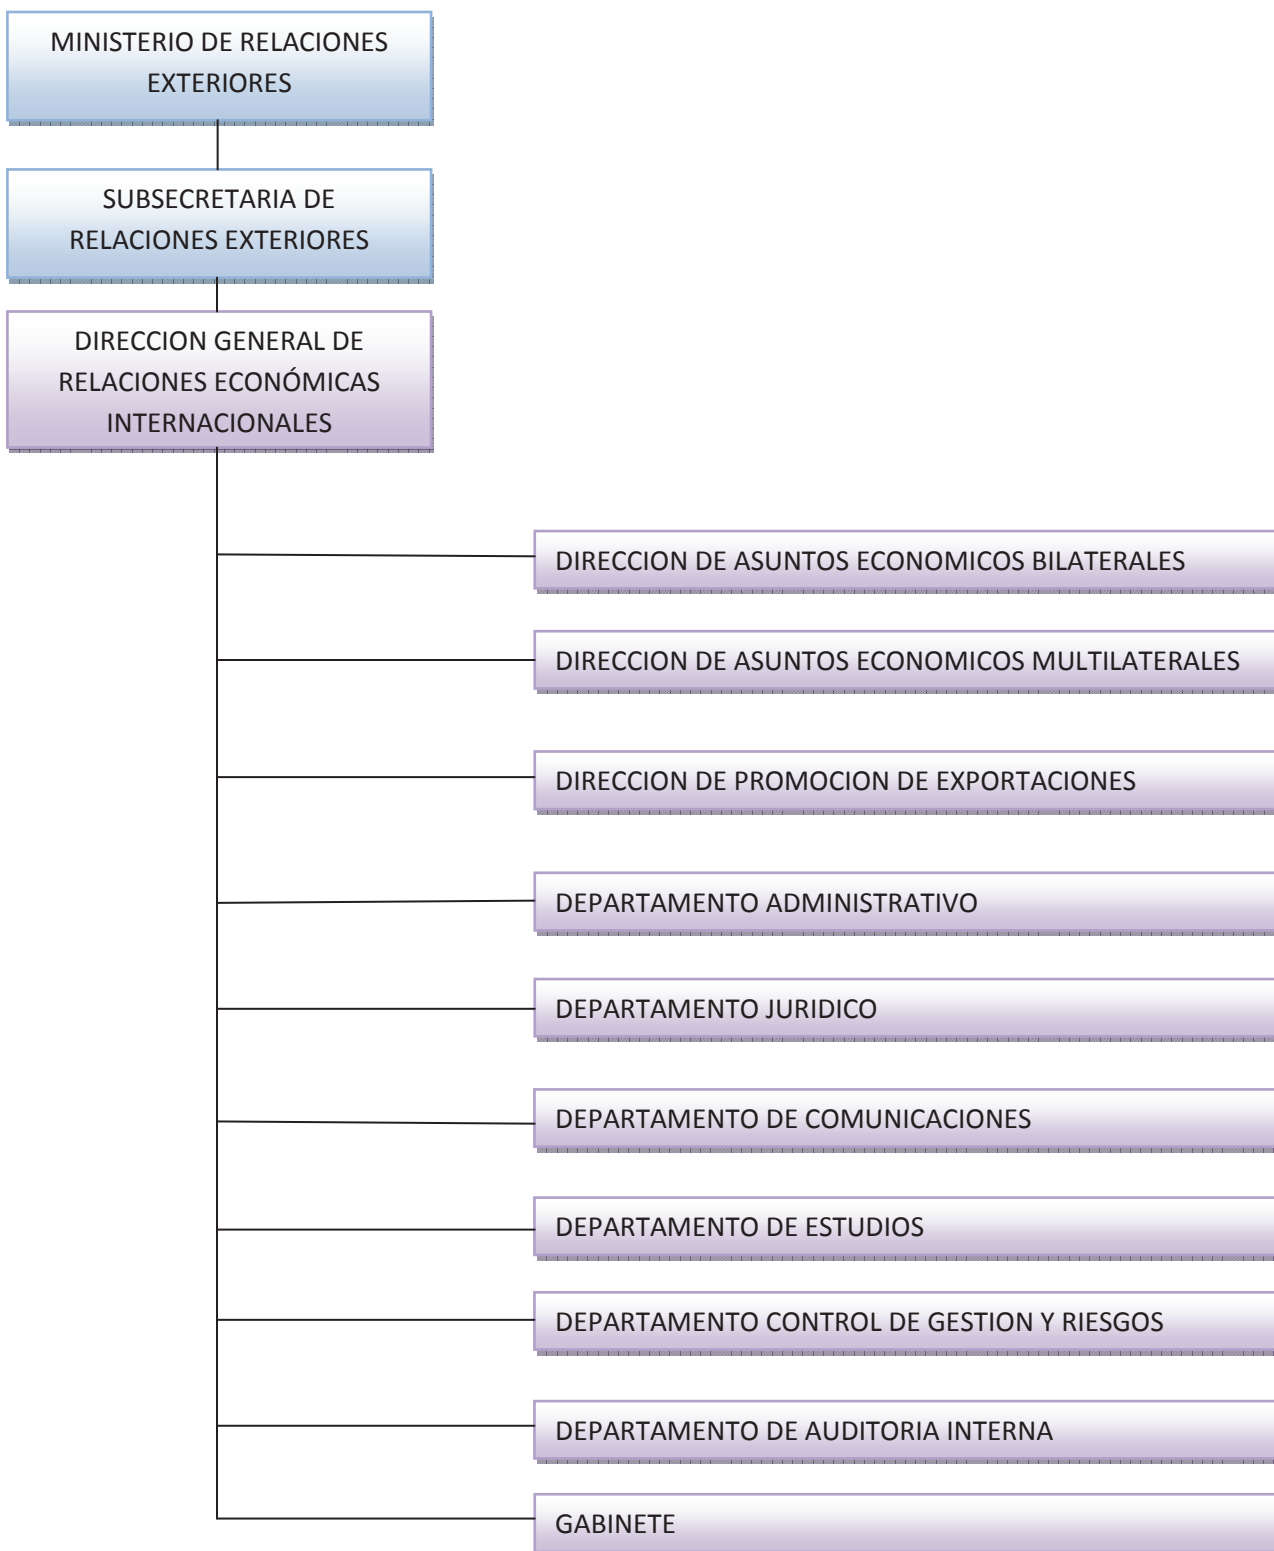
MINISTERIO DE RELACIONES EXTERIORES

SUBSECRETARIA DE RELACIONES EXTERIORES

DIRECCION GENERAL DE RELACIONES ECONÓMICAS INTERNACIONALES

DIRECCION DE ASUNTOS ECONOMICOS BILATERALES

DIRECCION DE ASUNTOS ECONOMICOS MULTILATERALES

DIRECCION DE PROMOCION DE EXPORTACIONES

DEPARTAMENTO ADMINISTRATIVO

DEPARTAMENTO JURIDICO

DEPARTAMENTO DE COMUNICACIONES

DEPARTAMENTO DE ESTUDIOS

DEPARTAMENTO CONTROL DE GESTION Y RIESGOS

DEPARTAMENTO DE AUDITORIA INTERNA

GABINETE